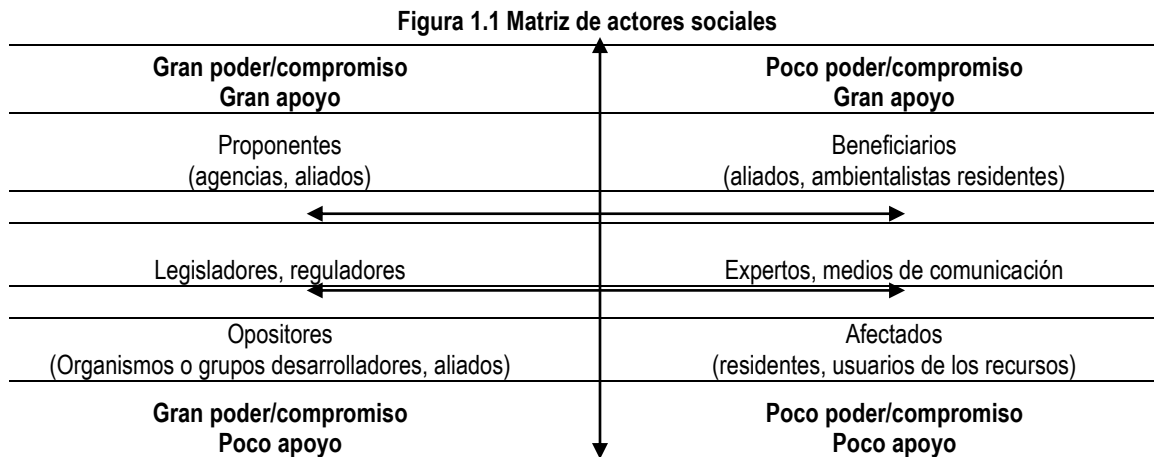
Figura 1.1 Matriz de actores sociales

Gran poder/compromiso
Gran apoyo

Poco poder/compromiso
Gran apoyo

Proponentes
(agencias, aliados)

Beneficiarios
(aliados, ambientalistas residentes)

Legisladores, reguladores

Expertos, medios de comunicación

Opositores
(Organismos o grupos desarrolladores, aliados)

Afectados
(residentes, usuarios de los recursos)

Gran poder/compromiso
Poco apoyo

Poco poder/compromiso
Poco apoyo